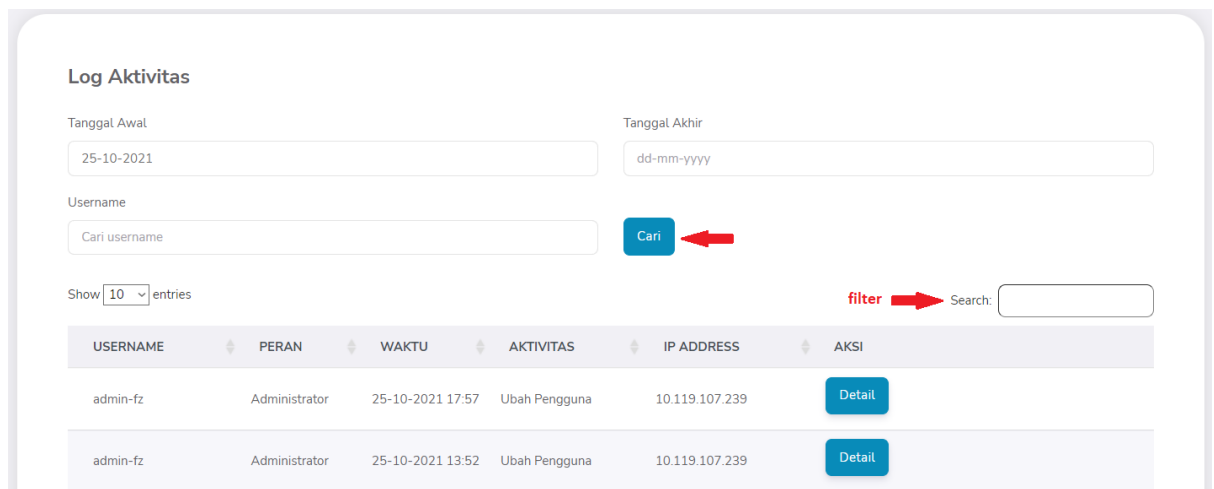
Log Aktivitas

Tanggal Awal

25-10-2021

Tanggal Akhir

dd-mm-yyyy

Username

Cari username

Cari

Show 10 entries

filter

Search:

| USERNAME | PERAN | WAKTU | AKTIVITAS | IP ADDRESS | AKSI |
|---|---|---|---|---|---|
| admin-fz | Administrator | 25-10-2021 17:57 | Ubah Pengguna | 10.119.107.239 | Detail |
| admin-fz | Administrator | 25-10-2021 13:52 | Ubah Pengguna | 10.119.107.239 | Detail |